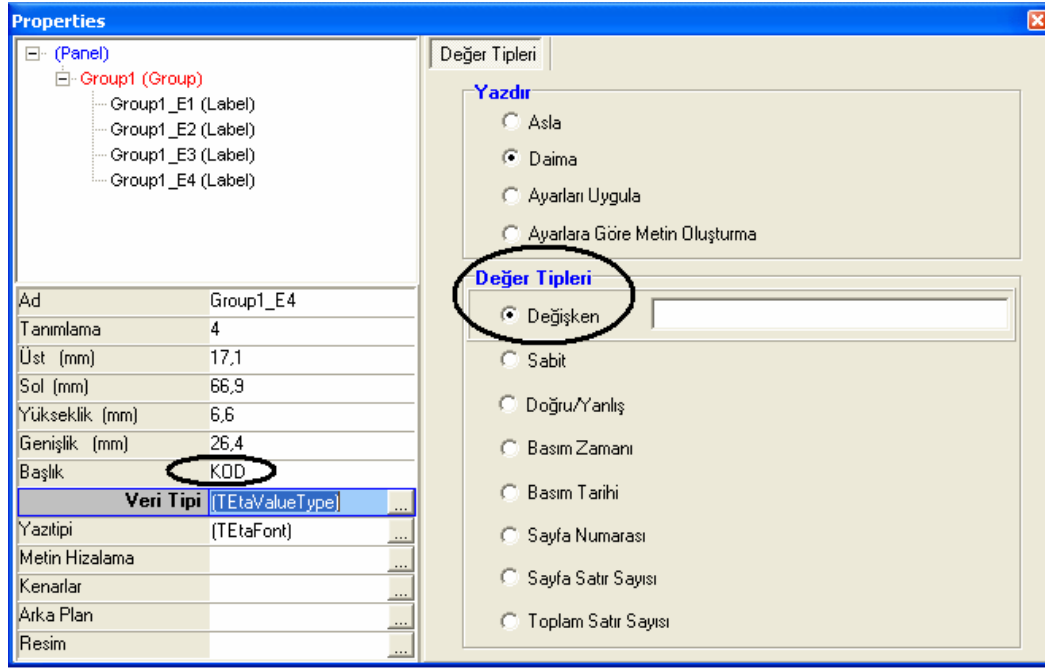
Properties

(Panel)
Group1 (Group)
Group1_E1 (Label)
Group1_E2 (Label)
Group1_E3 (Label)
Group1_E4 (Label)

| | |
|---|---|
| Ad | Group1_E4 |
| Tanımlama | 4 |
| Üst (mm) | 17,1 |
| Sol (mm) | 66,9 |
| Yükseklik (mm) | 6,6 |
| Genişlik (mm) | 26,4 |
| Başlık | KOD |
| Veri Tipi | (TEtaValueType) ... |
| Yazıtipi | (TEtaFont) ... |
| Metin Hizalama | ... |
| Kenarlar | ... |
| Arka Plan | ... |
| Resim | ... |

Değer Tipleri

Yazdır
Asla
Daima
Ayarları Uygula
Ayarlara Göre Metin Oluşturma

Değer Tipleri
Değişken
Sabit
Doğru/Yanlış
Basım Zamanı
Basım Tarihi
Sayfa Numarası
Sayfa Satır Sayısı
Toplam Satır Sayısı